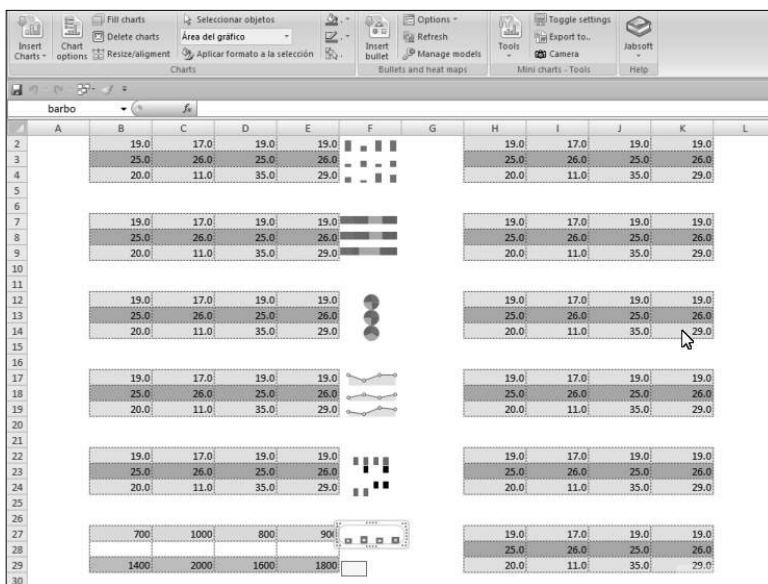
Insert Charts
Chart options
Fill charts
Delete charts
Resize/aligment
Seleccionar objetos
Área del gráfico
Aplicar formato a la selección
Charts
Insert bullet
Options
Refresh
Manage models
Bullets and heat maps
Tools
Toggle settings
Export to...
Camera
Mini charts - Tools
Jabsoft
Help

barbo
$f_x$

| | A | B | C | D | E | F | G | H | I | J | K | L |
|---|---|---|---|---|---|---|---|---|---|---|---|---|
| 2 | | 19.0 | 17.0 | 19.0 | 19.0 | | | 19.0 | 17.0 | 19.0 | 19.0 | |
| 3 | | 25.0 | 26.0 | 25.0 | 26.0 | | | 25.0 | 26.0 | 25.0 | 26.0 | |
| 4 | | 20.0 | 11.0 | 35.0 | 29.0 | | | 20.0 | 11.0 | 35.0 | 29.0 | |
| 5 | | | | | | | | | | | | |
| 6 | | | | | | | | | | | | |
| 7 | | 19.0 | 17.0 | 19.0 | 19.0 | | | 19.0 | 17.0 | 19.0 | 19.0 | |
| 8 | | 25.0 | 26.0 | 25.0 | 26.0 | | | 25.0 | 26.0 | 25.0 | 26.0 | |
| 9 | | 20.0 | 11.0 | 35.0 | 29.0 | | | 20.0 | 11.0 | 35.0 | 29.0 | |
| 10 | | | | | | | | | | | | |
| 11 | | | | | | | | | | | | |
| 12 | | 19.0 | 17.0 | 19.0 | 19.0 | | | 19.0 | 17.0 | 19.0 | 19.0 | |
| 13 | | 25.0 | 26.0 | 25.0 | 26.0 | | | 25.0 | 26.0 | 25.0 | 26.0 | |
| 14 | | 20.0 | 11.0 | 35.0 | 29.0 | | | 20.0 | 11.0 | 35.0 | 29.0 | |
| 15 | | | | | | | | | | | | |
| 16 | | | | | | | | | | | | |
| 17 | | 19.0 | 17.0 | 19.0 | 19.0 | | | 19.0 | 17.0 | 19.0 | 19.0 | |
| 18 | | 25.0 | 26.0 | 25.0 | 26.0 | | | 25.0 | 26.0 | 25.0 | 26.0 | |
| 19 | | 20.0 | 11.0 | 35.0 | 29.0 | | | 20.0 | 11.0 | 35.0 | 29.0 | |
| 20 | | | | | | | | | | | | |
| 21 | | | | | | | | | | | | |
| 22 | | 19.0 | 17.0 | 19.0 | 19.0 | | | 19.0 | 17.0 | 19.0 | 19.0 | |
| 23 | | 25.0 | 26.0 | 25.0 | 26.0 | | | 25.0 | 26.0 | 25.0 | 26.0 | |
| 24 | | 20.0 | 11.0 | 35.0 | 29.0 | | | 20.0 | 11.0 | 35.0 | 29.0 | |
| 25 | | | | | | | | | | | | |
| 26 | | | | | | | | | | | | |
| 27 | | 700 | 1000 | 800 | 900 | | | 19.0 | 17.0 | 19.0 | 19.0 | |
| 28 | | | | | | | | 25.0 | 26.0 | 25.0 | 26.0 | |
| 29 | | 1400 | 2000 | 1600 | 1800 | | | 20.0 | 11.0 | 35.0 | 29.0 | |
| 30 | | | | | | | | | | | | |